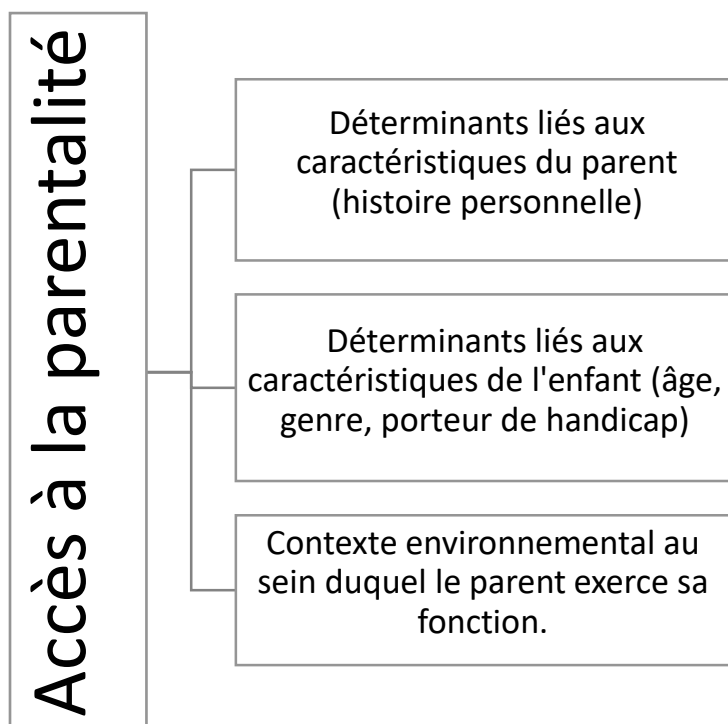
Accès à la parentalité

Déterminants liés aux caractéristiques du parent (histoire personnelle)

Déterminants liés aux caractéristiques de l'enfant (âge, genre, porteur de handicap)

Contexte environnemental au sein duquel le parent exerce sa fonction.